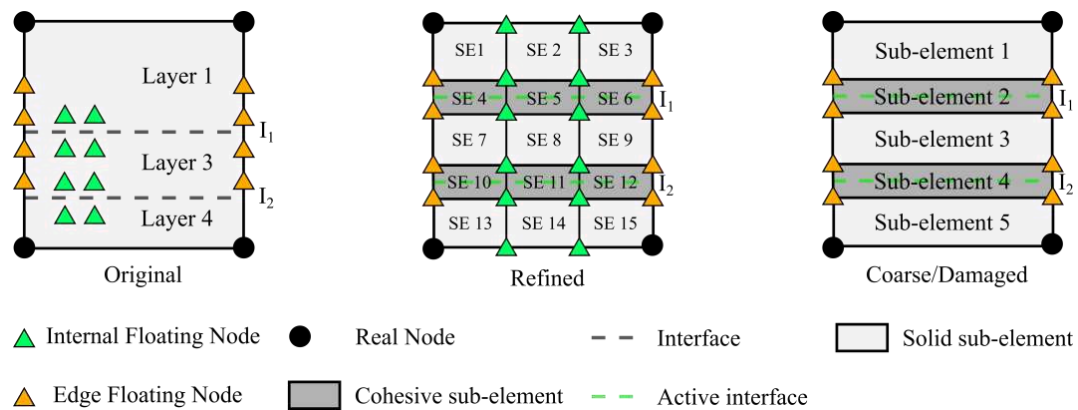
Layer 1

$I_1$

Layer 3

$I_2$

Layer 4

Original

| SE1 | SE 2 | SE 3 |
|---|---|---|
| SE 4 | SE 5 | SE 6 |
| SE 7 | SE 8 | SE 9 |
| SE 10 | SE 11 | SE 12 |
| SE 13 | SE 14 | SE 15 |

$I_1$

$I_2$

Refined

Sub-element 1

Sub-element 2

$I_1$

Sub-element 3

Sub-element 4

$I_2$

Sub-element 5

Coarse/Damaged

Internal Floating Node

Real Node

Interface

Solid sub-element

Edge Floating Node

Cohesive sub-element

Active interface